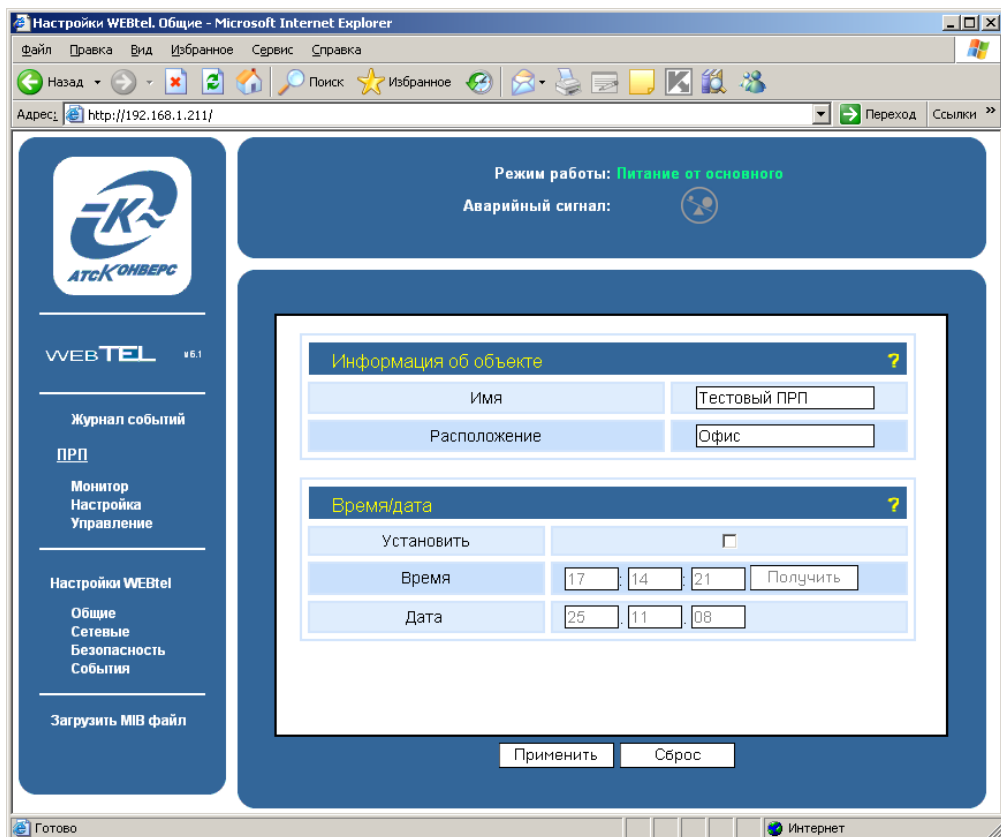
Настройки WEBtel. Общие - Microsoft Internet Explorer

Файл Правка Вид Избранное Сервис Справка

Назад Поиск Избранное

Адрес: http://192.168.1.211/ Переход Ссылки »

АТС КОНВЕРС

WEBTEL v6.1

Журнал событий

ПРП

Монитор
Настройка
Управление

Настройки WEBtel

Общие
Сетевые
Безопасность
События

Загрузить MIB файл

Режим работы: Питание от основного

Аварийный сигнал:

Информация об объекте ?

| Имя | Тестовый ПРП |
|---|---|
| Расположение | Офис |

Время/дата ?

| Установить | |
|---|---|
| Время | 17 : 14 : 21 Получить |
| Дата | 25 . 11 . 08 |

Применить Сброс

Готово Интернет